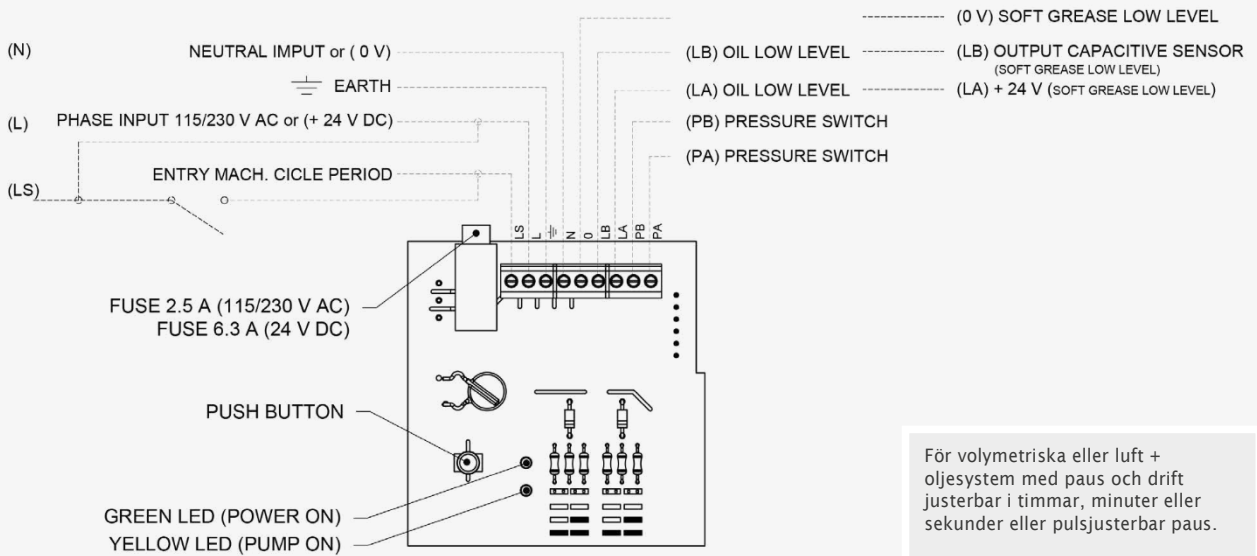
(0 V) SOFT GREASE LOW LEVEL

(N)

NEUTRAL IMPUT or ( 0 V)

(LB) OIL LOW LEVEL

(LB) OUTPUT CAPACITIVE SENSOR
(SOFT GREASE LOW LEVEL)

EARTH

(LA) OIL LOW LEVEL

(LA) + 24 V (SOFT GREASE LOW LEVEL)

(L)

PHASE INPUT 115/230 V AC or (+ 24 V DC)

(PB) PRESSURE SWITCH

ENTRY MACH. CICLE PERIOD

(PA) PRESSURE SWITCH

(LS)

LS L ⏚ N 0 LB LA PB PA

FUSE 2.5 A (115/230 V AC)
FUSE 6.3 A (24 V DC)

PUSH BUTTON

GREEN LED (POWER ON)

YELLOW LED (PUMP ON)

För volymetriska eller luft + oljesystem med paus och drift justerbar i timmar, minuter eller sekunder eller pulsjusterbar paus.